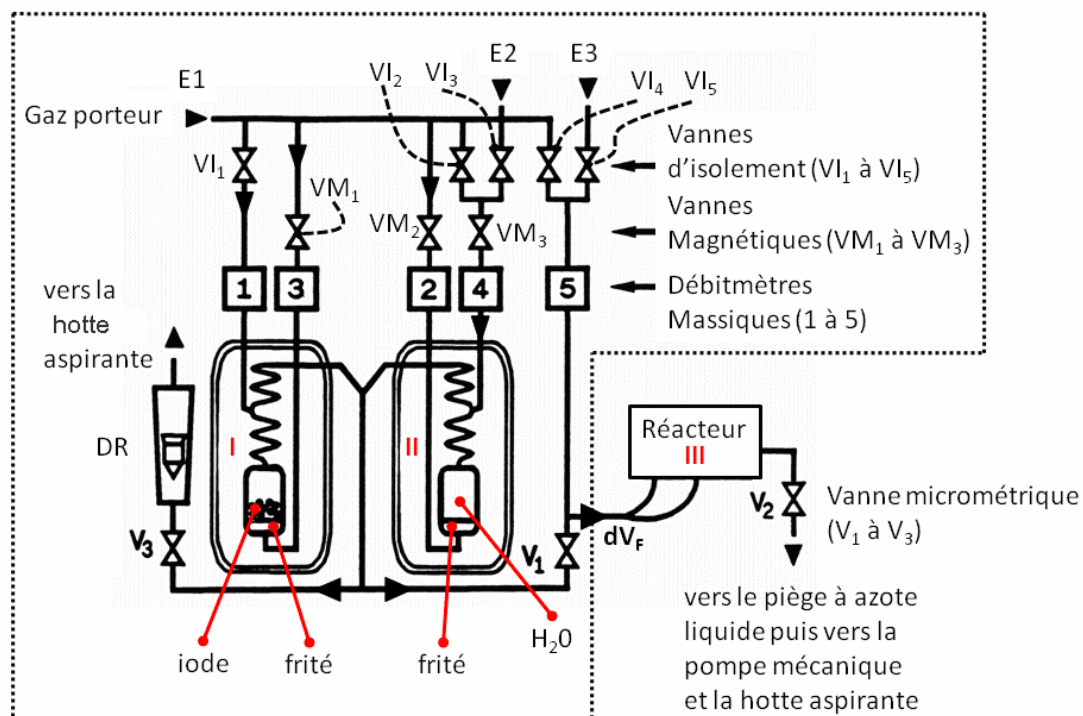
E1

Gaz porteur

$VI_2$ $VI_3$ E2 E3 $VI_4$ $VI_5$

Vannes d'isolement ($VI_1$ à $VI_5$)

$VI_1$

$VM_1$

$VM_2$ $VM_3$

Vannes Magnétiques ($VM_1$ à $VM_3$)

1 3 2 4 5

Débitmètres Massiques (1 à 5)

vers la hotte aspirante

DR

I

II

Réacteur III

$V_2$

Vanne micrométrique ($V_1$ à $V_3$)

$V_3$

$V_1$

$dV_F$

vers le piège à azote liquide puis vers la pompe mécanique et la hotte aspirante

iode fritté fritté $H_20$